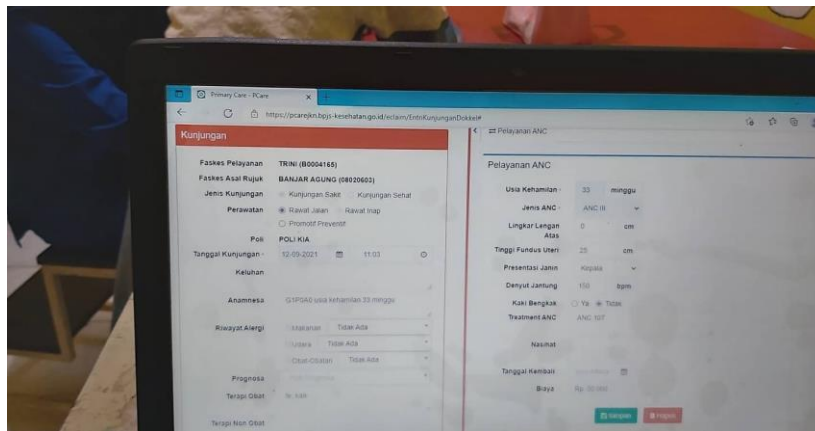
Primary Care - PCare

https://pcarejkn.bpjs-kesehatan.go.id/eclaim/EntriKunjunganDokkel#

Kunjungan

Faskes Pelayanan TRINI (B0004165)

Faskes Asal Rujuk BANJAR AGUNG (08020603)

Jenis Kunjungan Kunjungan Sakit Kunjungan Sehat

Perawatan Rawat Jalan Rawat Inap

Promotif Preventif

Poli POLI KIA

Tanggal Kunjungan 12-09-2021 11:03

Keluhan

Anamnesa G1P0A0 usia kehamilan 33 minggu

Riwayat Alergi Makanan Tidak Ada

Udara Tidak Ada

Obat-Obatan Tidak Ada

Prognosa

Terapi Obat

Terapi Non Obat

Pelayanan ANC

Pelayanan ANC

Usia Kehamilan 33 minggu

Jenis ANC ANC III

Lingkar Lengan Atas 0 cm

Tinggi Fundus Uteri 25 cm

Presentasi Janin Kepala

Denyut Jantung 150 bpm

Kaki Bengkak Ya Tidak

Treatment ANC ANC 10T

Nasihat

Tanggal Kembali

Biaya Rp. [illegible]

Simpan Hapus